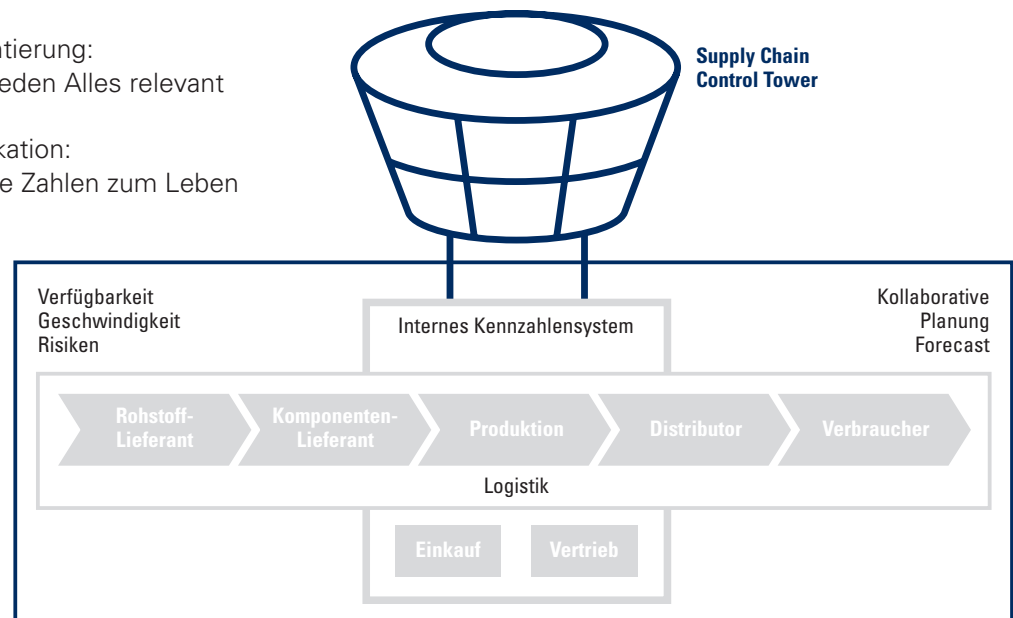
ntierung:
eden Alles relevant

kation:
e Zahlen zum Leben

Supply Chain Control Tower

Verfügbarkeit
Geschwindigkeit
Risiken

Internes Kennzahlensystem

Kollaborative
Planung
Forecast

Rohstoff-Lieferant

Komponenten-Lieferant

Produktion

Distributor

Verbraucher

Logistik

Einkauf

Vertrieb